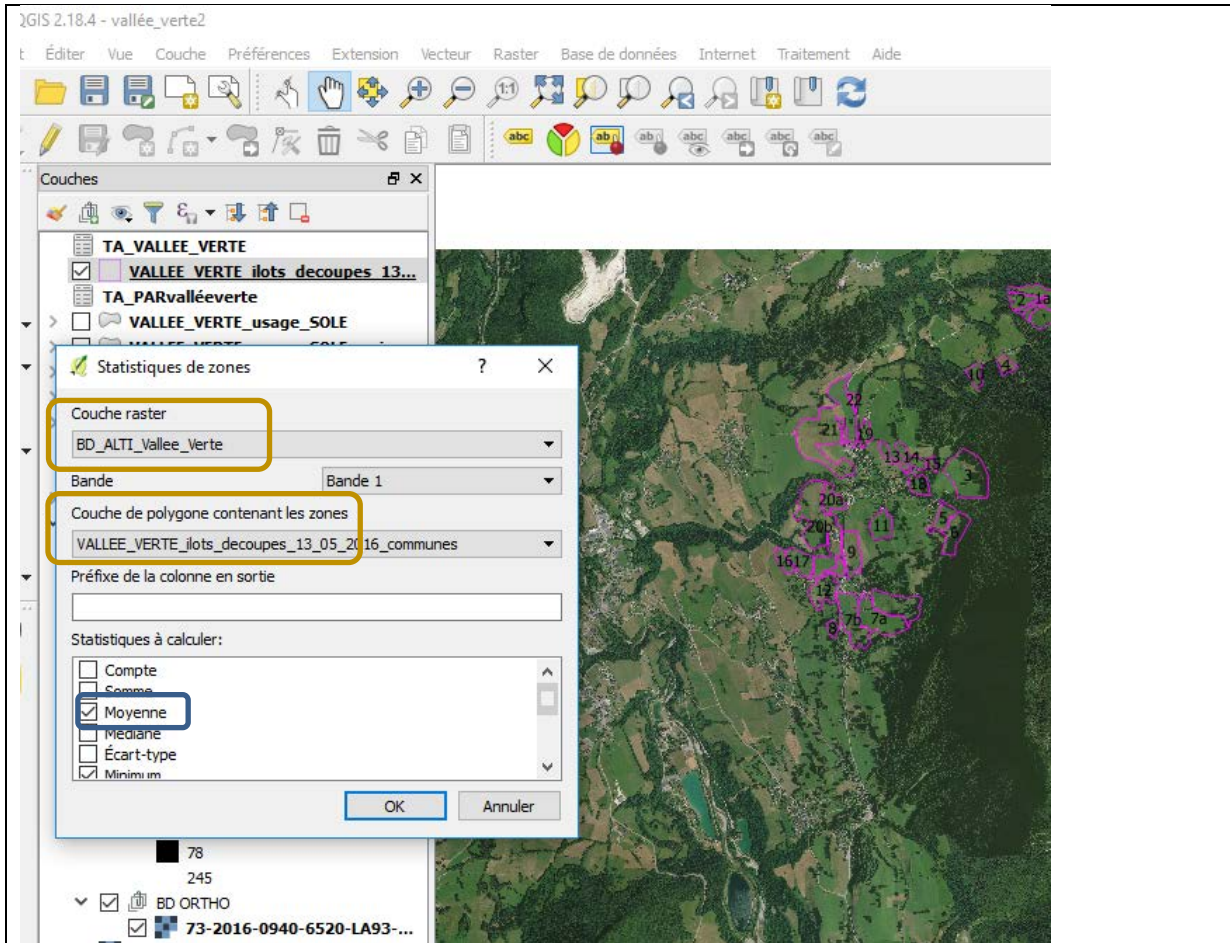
QGIS 2.18.4 - vallée_verte2

t Éditer Vue Couche Préférences Extension Vecteur Raster Base de données Internet Traitement Aide

Couches

TA_VALLEE_VERTE
VALLEE_VERTE_ilots_decoupes_13...
TA_PARvalléeverte
VALLEE_VERTE_usage_SOLE

Statistiques de zones ? ✕

Couche raster
BD_ALTI_Vallee_Verte
Bande Bande 1
Couche de polygone contenant les zones
VALLEE_VERTE_ilots_decoupes_13_05_2016_communes
Préfixe de la colonne en sortie

Statistiques à calculer:
Compte
Somme
Moyenne
Médiane
Écart-type
Minimum

OK Annuler

78
245
BD ORTHO
73-2016-0940-6520-LA93-...

2 1a
10
22
21 19
13 14 15
18 3
20a
20b 11
1617 9
12
8 7b 7a